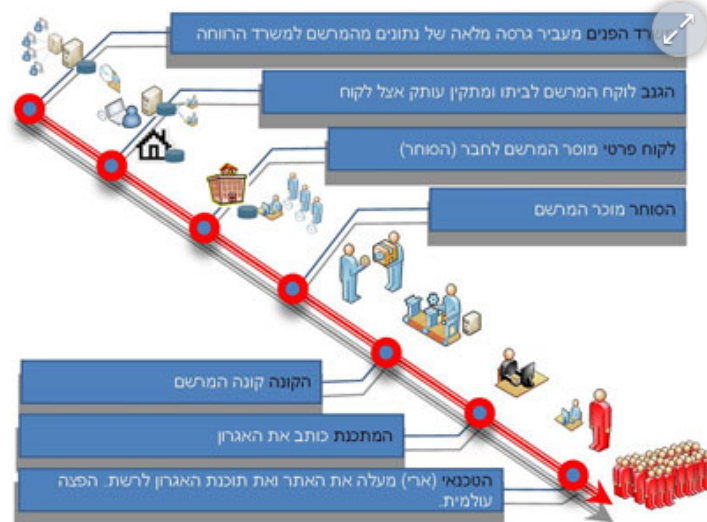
רד הפנים מעביר גרסה מלאה של נתונים מהמרשם למשרד הרווחה

הגנב לוקח המרשם לביתו ומתקין עותק אצל לקוח

לקוח פרטי מוסר המרשם לחבר (הסוחר)

הסוחר מוכר המרשם

הקונה קונה המרשם

המתכנת כותב את האגרון

הטכנאי (ארי) מעלה את האתר ואת תוכנת האגרון לרשת. הפצה עולמית.